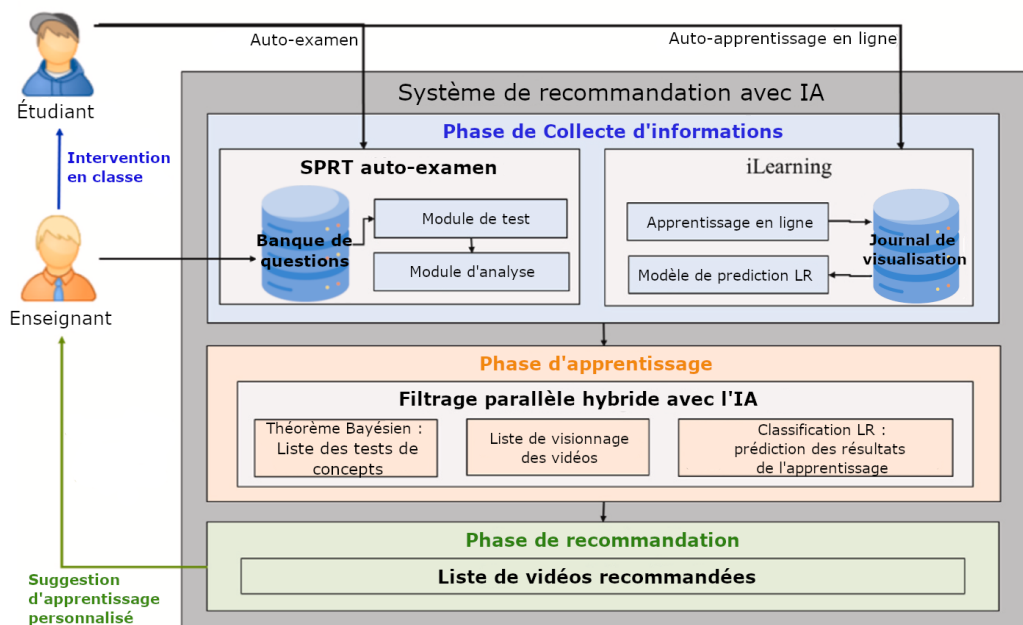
Étudiant

Auto-examen

Auto-apprentissage en ligne

Intervention en classe

Système de recommandation avec IA

Phase de Collecte d'informations

SPRT auto-examen

Banque de questions

Module de test

Module d'analyse

iLearning

Apprentissage en ligne

Journal de visualisation

Modèle de prediction LR

Enseignant

Phase d'apprentissage

Filtrage parallèle hybride avec l'IA

Théorème Bayésien : Liste des tests de concepts

Liste de visionnage des vidéos

Classification LR : prédiction des résultats de l'apprentissage

Phase de recommandation

Liste de vidéos recommandées

Suggestion d'apprentissage personnalisé